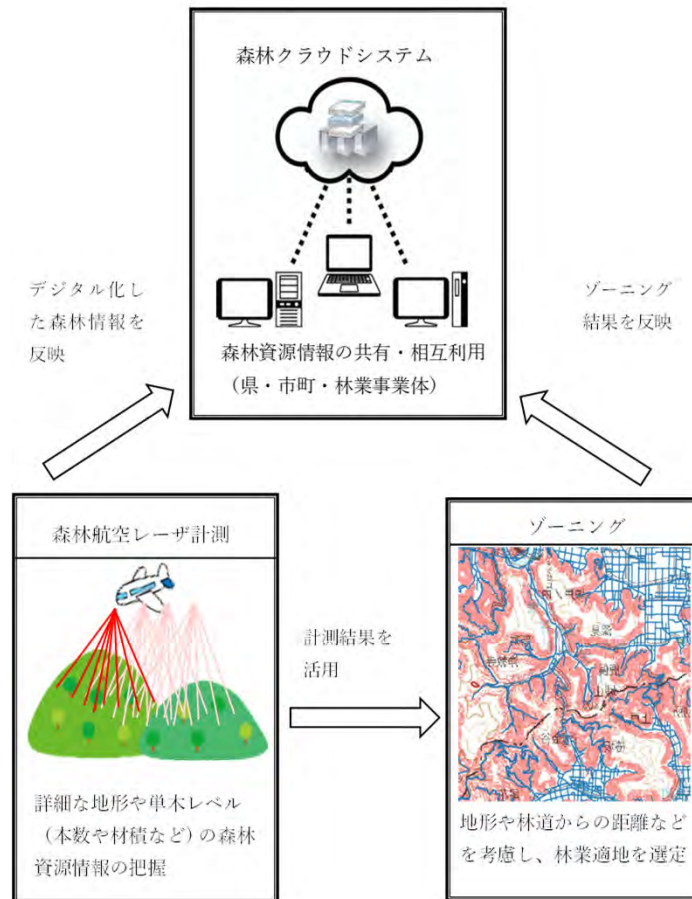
森林クラウドシステム

森林資源情報の共有・相互利用
（県・市町・林業事業体）

デジタル化した森林情報を反映

ゾーニング結果を反映

森林航空レーザ計測

詳細な地形や単木レベル（本数や材積など）の森林資源情報の把握

計測結果を活用

ゾーニング

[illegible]

地形や林道からの距離などを考慮し、林業適地を選定